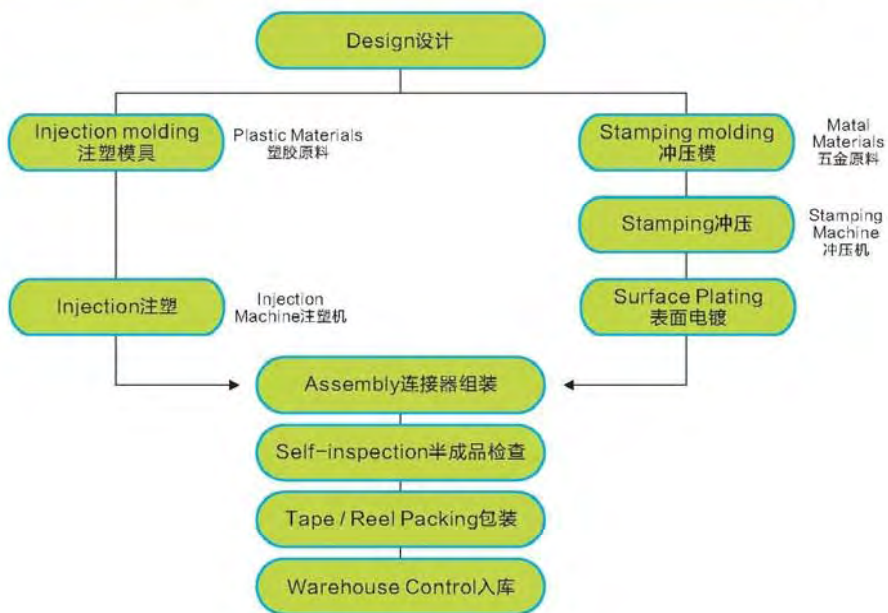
Design设计

Injection molding
注塑模具

Plastic Materials
塑胶原料

Stamping molding
冲压模

Matal
Materials
五金原料

Stamping冲压

Stamping
Machine
冲压机

Injection注塑

Injection
Machine注塑机

Surface Plating
表面电镀

Assembly连接器组装

Self-inspection半成品检查

Tape / Reel Packing包装

Warehouse Control入库